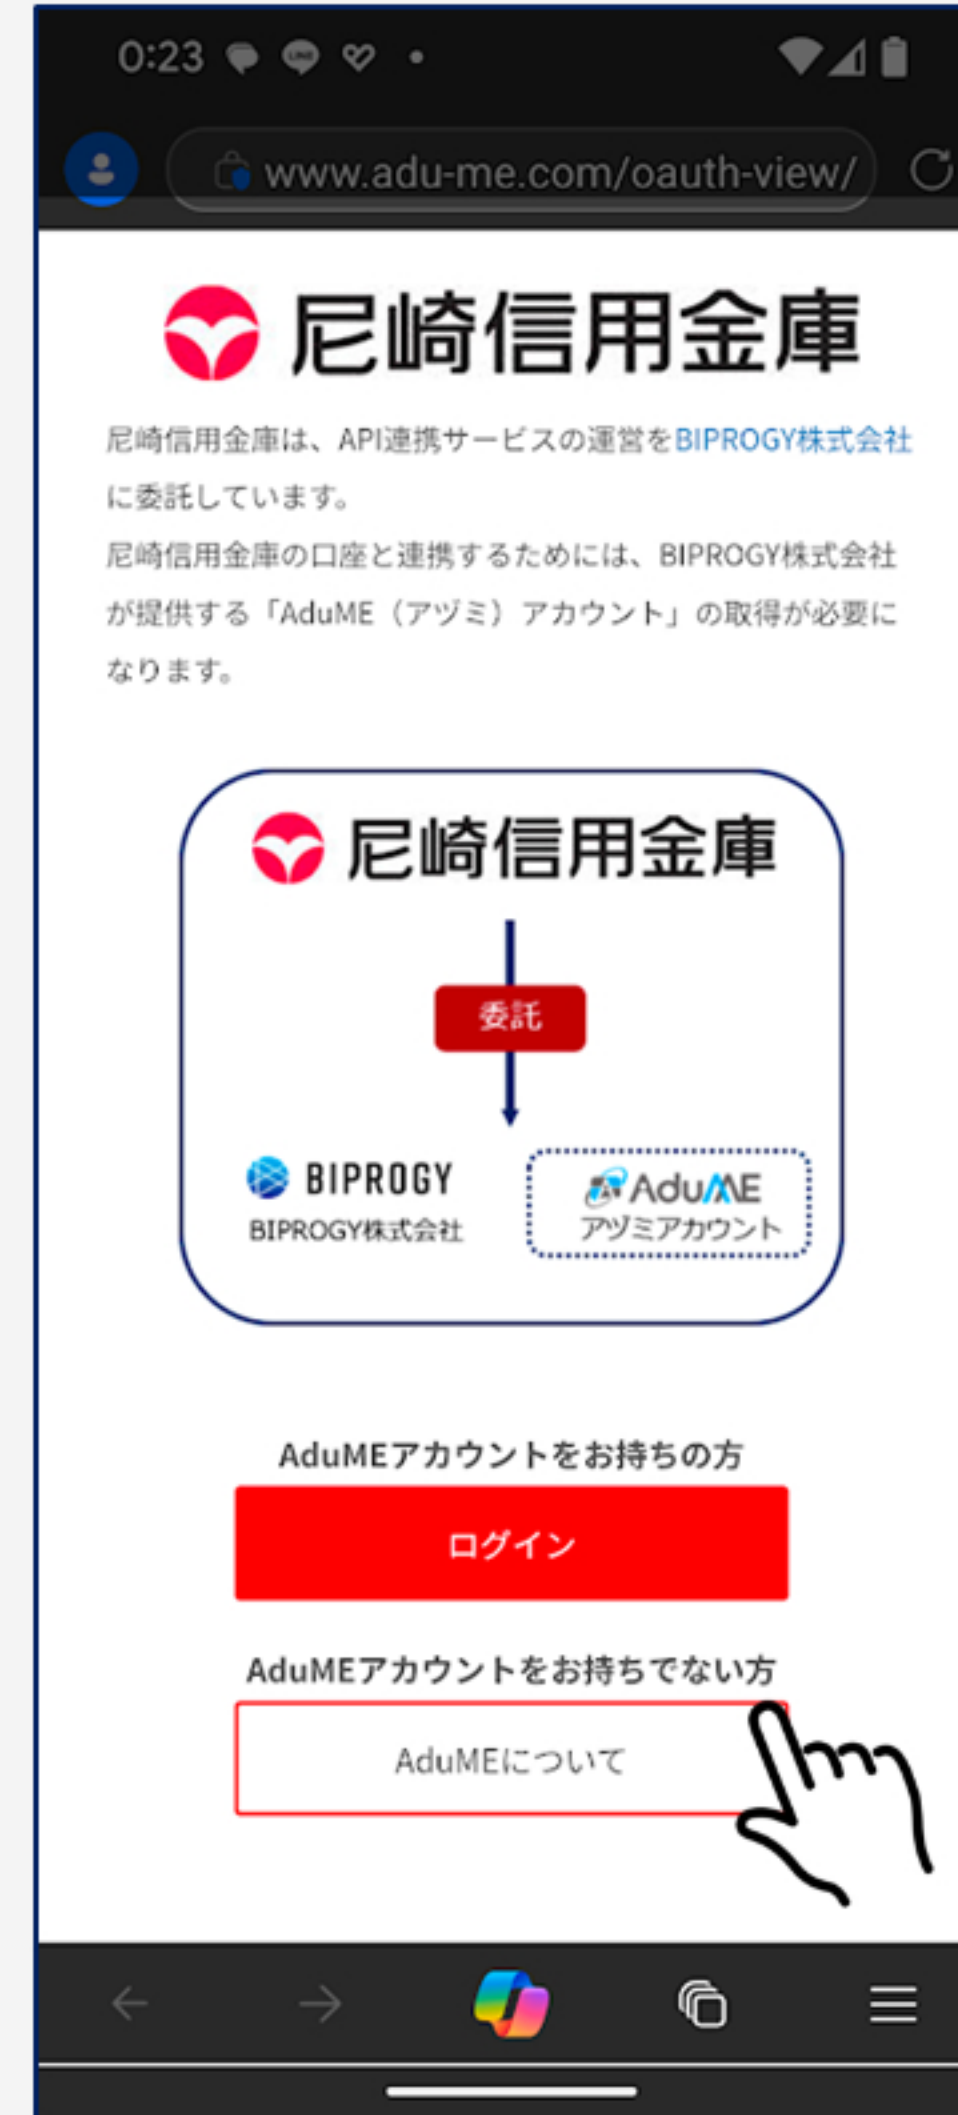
0:23

www.adu-me.com/oauth-view/

尼崎信用金庫

尼崎信用金庫は、API連携サービスの運営をBIPROGY株式会社に委託しています。
尼崎信用金庫の口座と連携するためには、BIPROGY株式会社が提供する「AduME（アヅミ）アカウント」の取得が必要になります。

尼崎信用金庫

委託

BIPROGY
BIPROGY株式会社

AduME
アヅミアカウント

AduMEアカウントをお持ちの方

ログイン

AduMEアカウントをお持ちでない方

AduMEについて